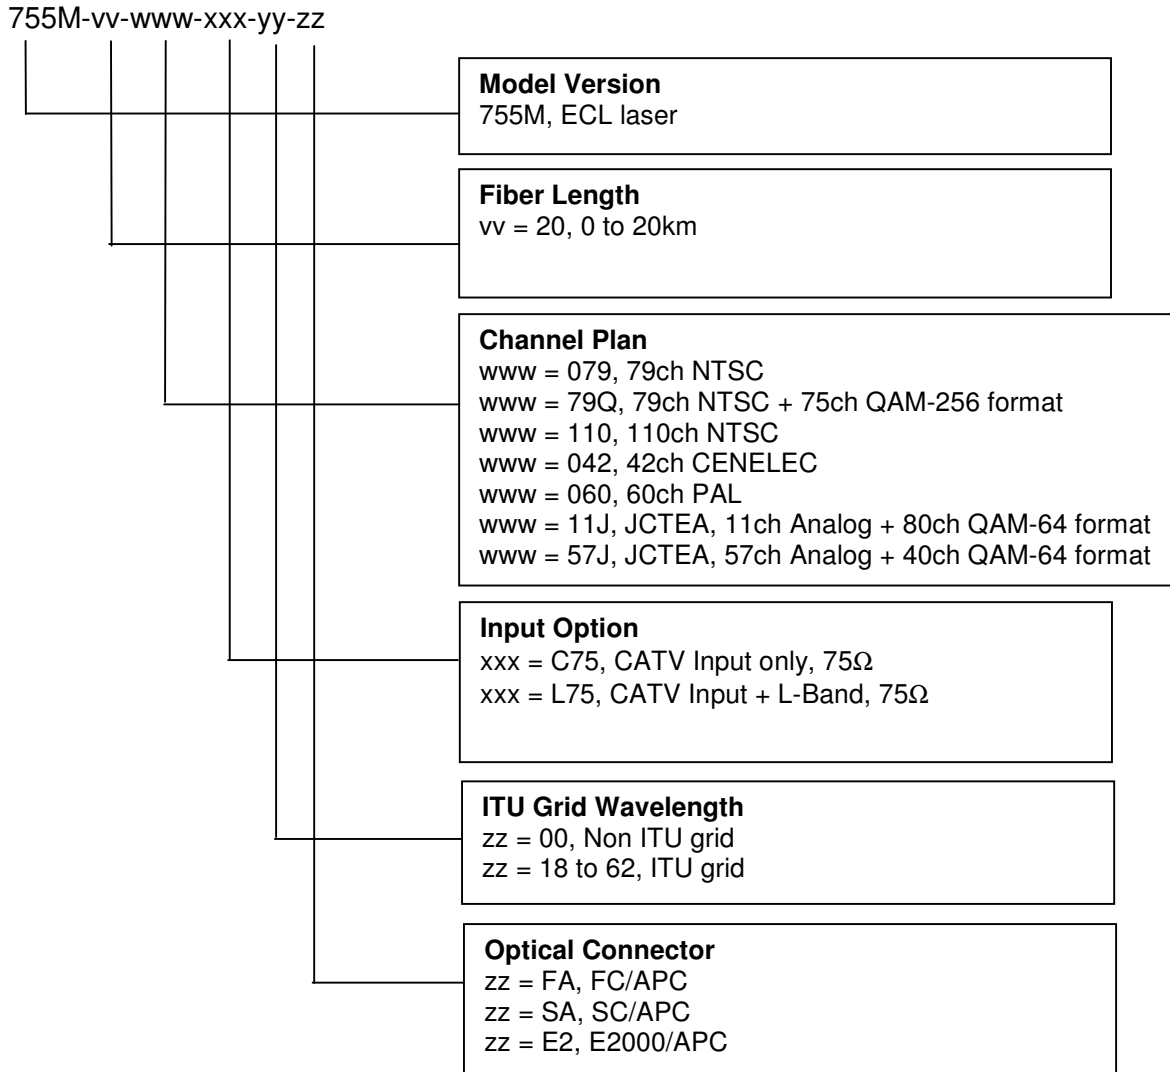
755M-vv-www-xxx-yy-zz

**Model Version**
755M, ECL laser

**Fiber Length**
vv = 20, 0 to 20km

**Channel Plan**
www = 079, 79ch NTSC
www = 79Q, 79ch NTSC + 75ch QAM-256 format
www = 110, 110ch NTSC
www = 042, 42ch CENELEC
www = 060, 60ch PAL
www = 11J, JCTEA, 11ch Analog + 80ch QAM-64 format
www = 57J, JCTEA, 57ch Analog + 40ch QAM-64 format

**Input Option**
xxx = C75, CATV Input only, 75$\Omega$
xxx = L75, CATV Input + L-Band, 75$\Omega$

**ITU Grid Wavelength**
zz = 00, Non ITU grid
zz = 18 to 62, ITU grid

**Optical Connector**
zz = FA, FC/APC
zz = SA, SC/APC
zz = E2, E2000/APC